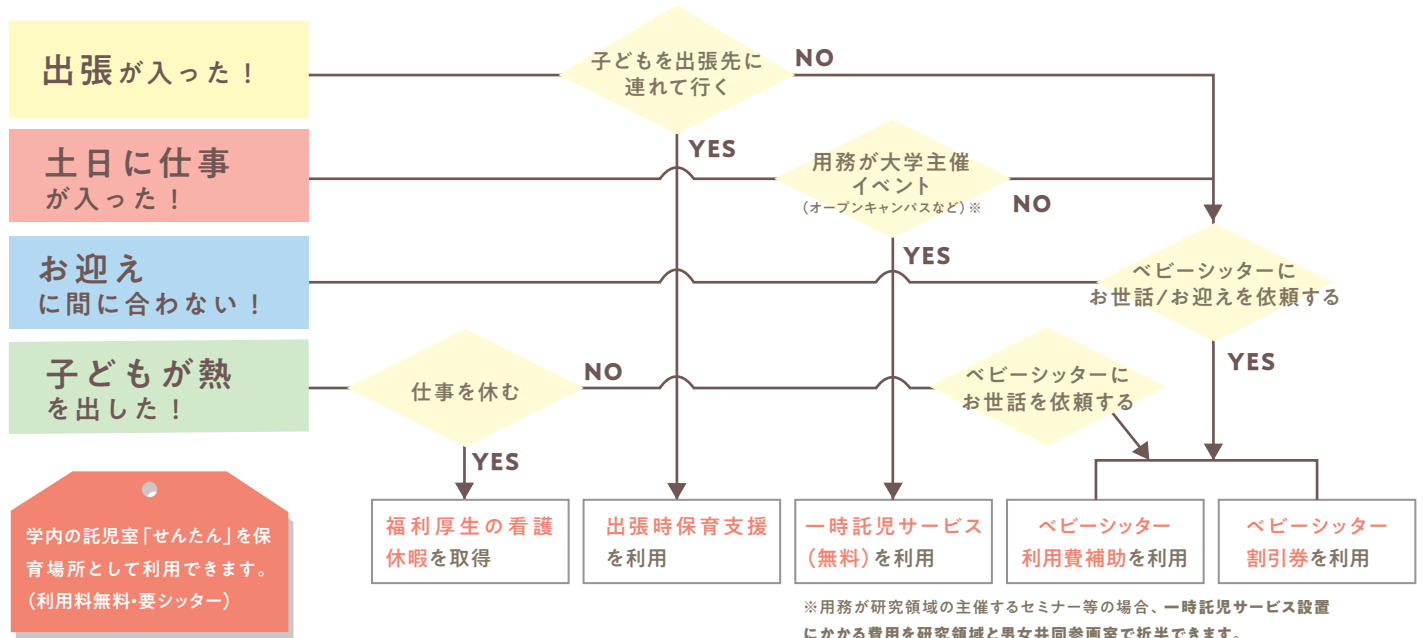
出張が入った！

土日に仕事が入った！

お迎えに間に合わない！

子どもが熱を出した！

子どもを出張先に連れて行く

NO

YES

用務が大学主催イベント
（オープンキャンパスなど）※

NO

YES

ベビーシッターにお世話/お迎えを依頼する

YES

仕事を休む

NO

ベビーシッターにお世話を依頼する

YES

学内の託児室「せんたん」を保育場所として利用できます。（利用料無料・要シッター）

福利厚生の看護休暇を取得

出張時保育支援を利用

一時託児サービス（無料）を利用

ベビーシッター利用費補助を利用

ベビーシッター割引券を利用

※用務が研究領域の主催するセミナー等の場合、一時託児サービス設置にかかる費用を研究領域と男女共同参画室で折半できます。